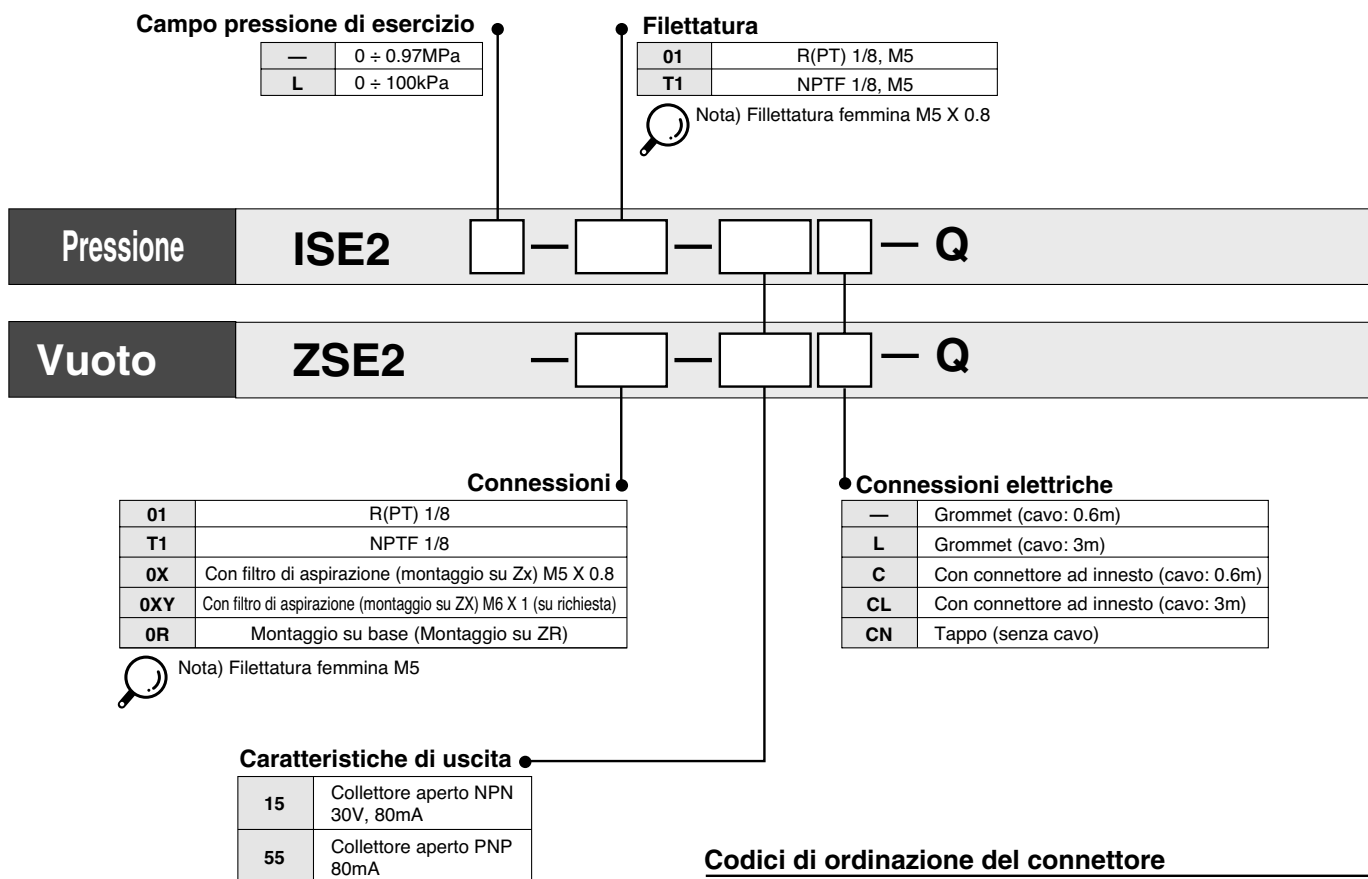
Campo pressione di esercizio

| — | 0 ÷ 0.97MPa |
|---|---|
| L | 0 ÷ 100kPa |

Filettatura

| 01 | R(PT) 1/8, M5 |
|---|---|
| T1 | NPTF 1/8, M5 |

Nota) Fillettatura femmina M5 X 0.8

Pressione ISE2 — — — Q

Vuoto ZSE2 — — — Q

Connessioni

| 01 | R(PT) 1/8 |
|---|---|
| T1 | NPTF 1/8 |
| 0X | Con filtro di aspirazione (montaggio su Zx) M5 X 0.8 |
| 0XY | Con filtro di aspirazione (montaggio su ZX) M6 X 1 (su richiesta) |
| 0R | Montaggio su base (Montaggio su ZR) |

Nota) Filettatura femmina M5

Connessioni elettriche

| — | Grommet (cavo: 0.6m) |
|---|---|
| L | Grommet (cavo: 3m) |
| C | Con connettore ad innesto (cavo: 0.6m) |
| CL | Con connettore ad innesto (cavo: 3m) |
| CN | Tappo (senza cavo) |

Caratteristiche di uscita

| 15 | Collettore aperto NPN 30V, 80mA |
|---|---|
| 55 | Collettore aperto PNP 80mA |

Codici di ordinazione del connettore